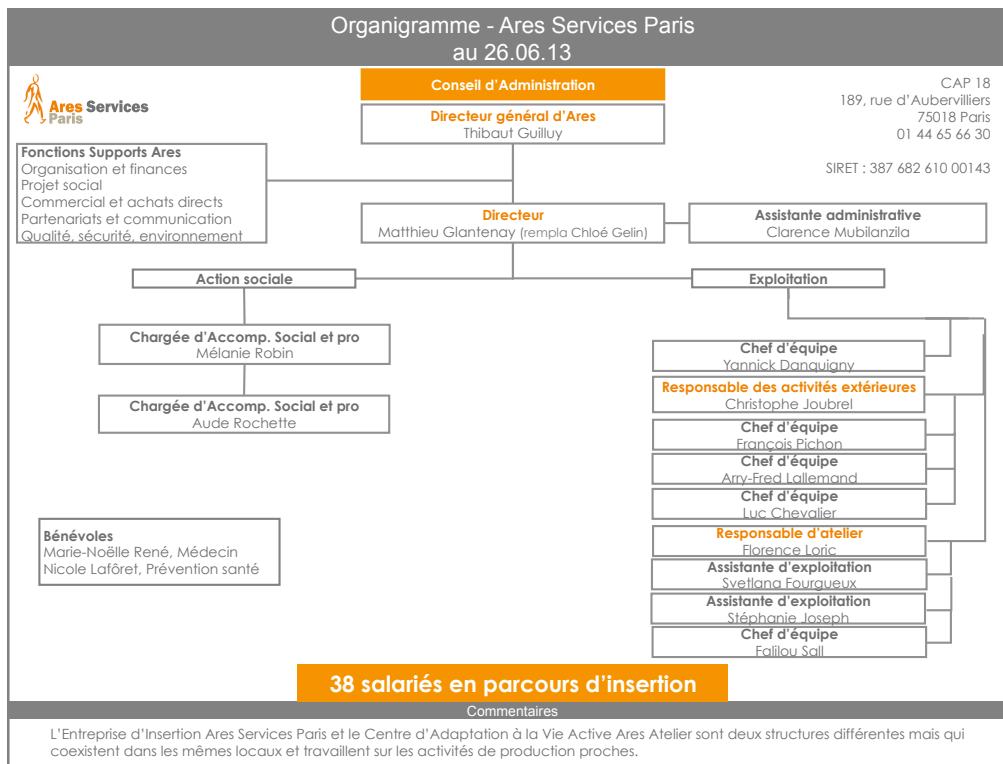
Organigramme - Ares Services Paris
au 26.06.13

Ares Services Paris

Conseil d'Administration

Directeur général d'Ares
Thibaut Guilluy

CAP 18
189, rue d'Aubervilliers
75018 Paris
01 44 65 66 30

SIRET : 387 682 610 00143

Fonctions Supports Ares
Organisation et finances
Projet social
Commercial et achats directs
Partenariats et communication
Qualité, sécurité, environnement

Directeur
Matthieu Glantenay (rempla Chloé Gelin)

Assistante administrative
Clarence Mubilanzila

Action sociale

Exploitation

Chargée d'Accomp. Social et pro
Mélanie Robin

Chargée d'Accomp. Social et pro
Aude Rochette

Chef d'équipe
Yannick Danquigny

Responsable des activités extérieures
Christophe Joubrel

Chef d'équipe
François Pichon

Chef d'équipe
Arry-Fred Lallemand

Chef d'équipe
Luc Chevalier

Responsable d'atelier
Florence Loric

Assistante d'exploitation
Svetlana Fourgueux

Assistante d'exploitation
Stéphanie Joseph

Chef d'équipe
Falilou Sall

Bénévoles
Marie-Noëlle René, Médecin
Nicole Lafôret, Prévention santé

38 salariés en parcours d'insertion

Commentaires

L'Entreprise d'Insertion Ares Services Paris et le Centre d'Adaptation à la Vie Active Ares Atelier sont deux structures différentes mais qui coexistent dans les mêmes locaux et travaillent sur les activités de production proches.